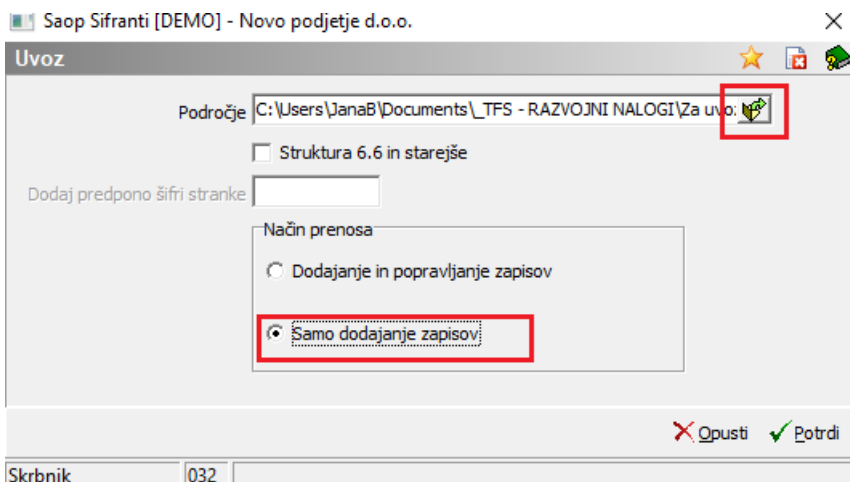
Saop Sifranti [DEMO] - Novo podjetje d.o.o.

Uvoz

Področje C:\Users\JanaB\Documents\_TFS - RAZVOJNI NALOGI\Za uvo

Struktura 6.6 in starejše

Dodaj predpono šifri stranke

Način prenosa

Dodajanje in popravljanje zapisov

Samo dodajanje zapisov

Opusti Potrdi

Skrbnik 032